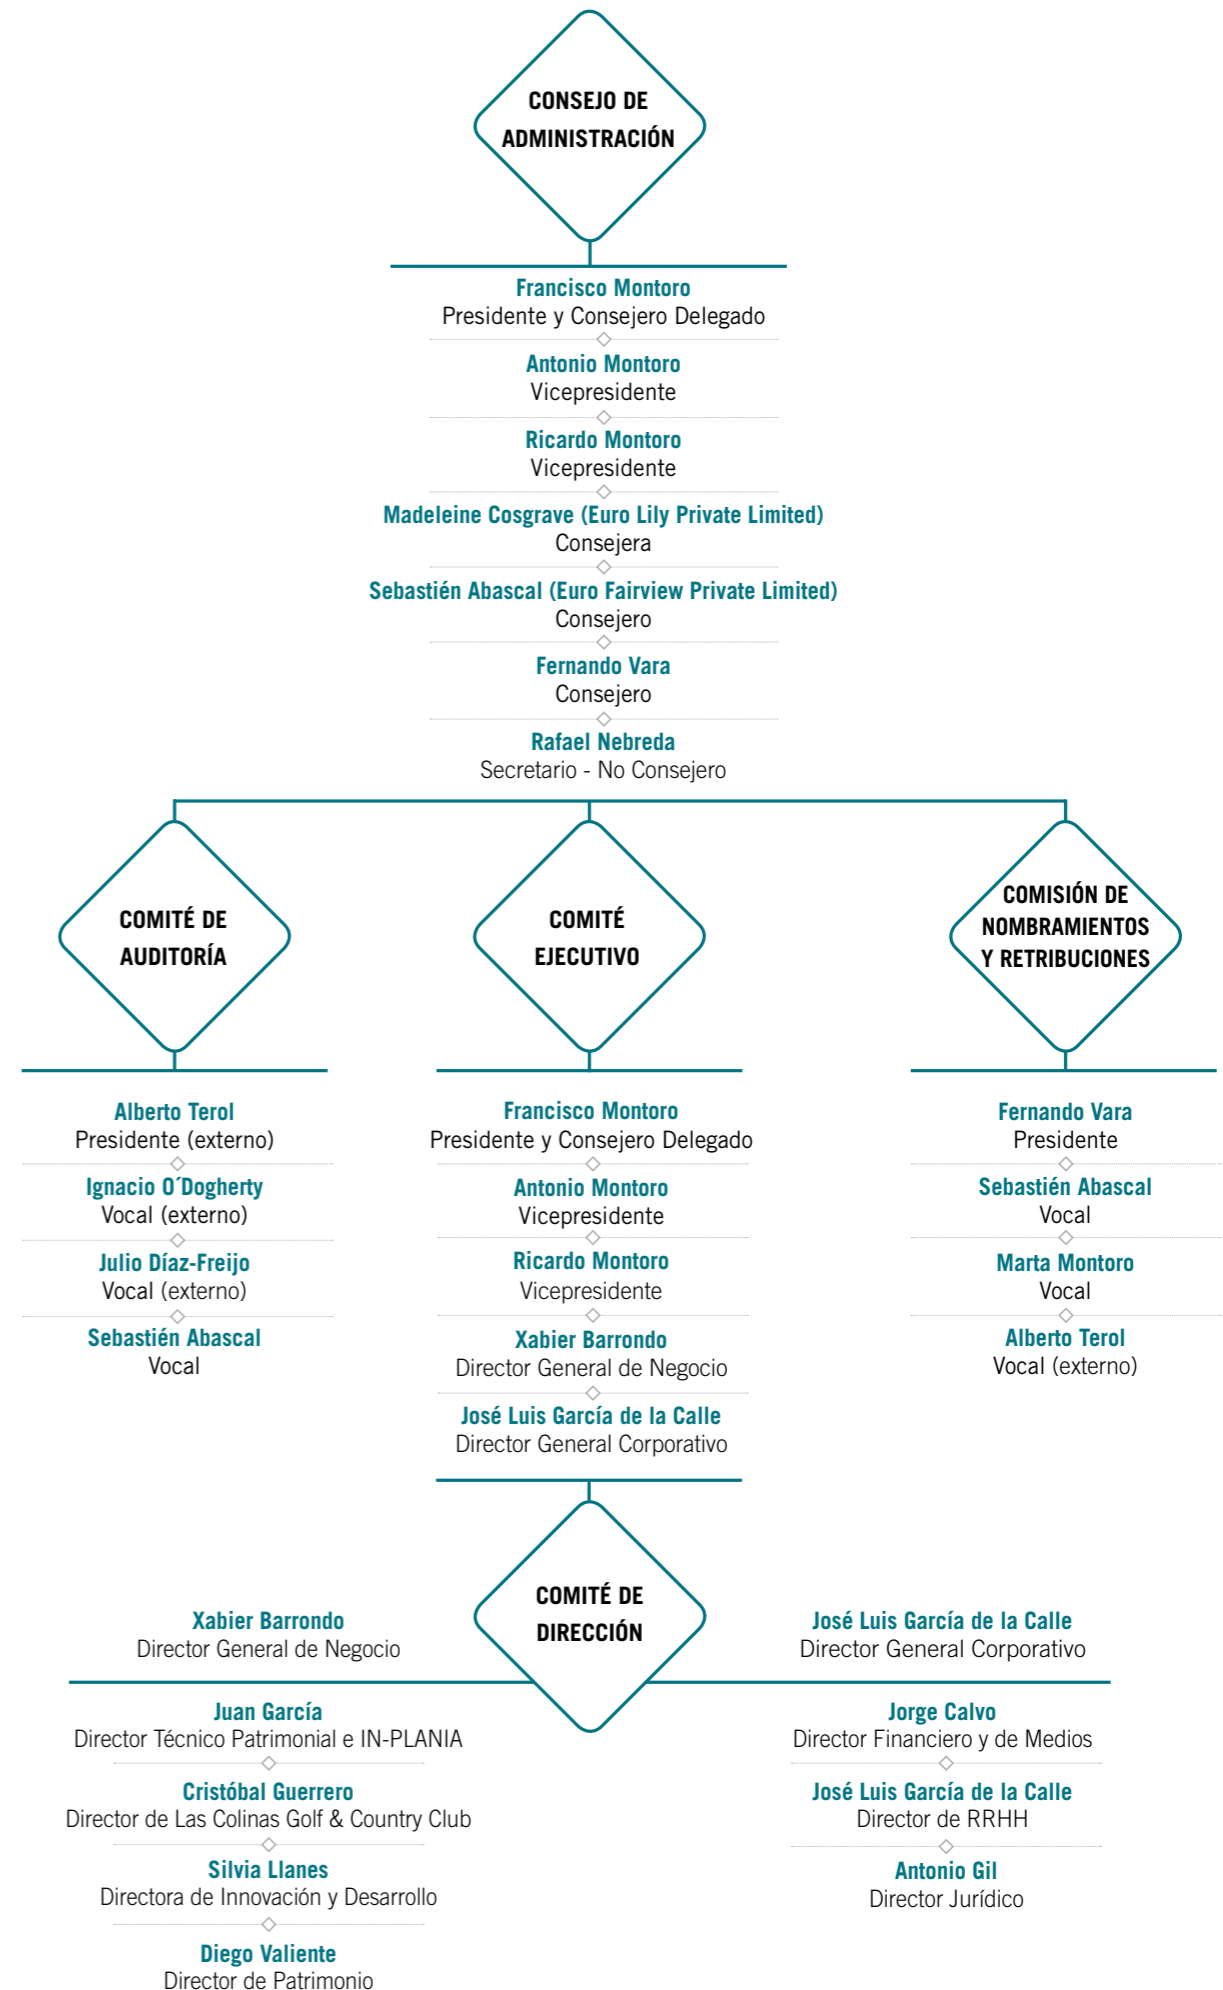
CONSEJO DE ADMINISTRACIÓN

Francisco Montoro
Presidente y Consejero Delegado

Antonio Montoro
Vicepresidente

Ricardo Montoro
Vicepresidente

Madeleine Cosgrave (Euro Lily Private Limited)
Consejera

Sebastién Abascal (Euro Fairview Private Limited)
Consejero

Fernando Vara
Consejero

Rafael Nebreda
Secretario - No Consejero

COMITÉ DE AUDITORÍA

Alberto Terol
Presidente (externo)

Ignacio O´Dogherty
Vocal (externo)

Julio Díaz-Freijo
Vocal (externo)

Sebastién Abascal
Vocal

COMITÉ EJECUTIVO

Francisco Montoro
Presidente y Consejero Delegado

Antonio Montoro
Vicepresidente

Ricardo Montoro
Vicepresidente

Xabier Barrondo
Director General de Negocio

José Luis García de la Calle
Director General Corporativo

COMISIÓN DE NOMBRAMIENTOS Y RETRIBUCIONES

Fernando Vara
Presidente

Sebastién Abascal
Vocal

Marta Montoro
Vocal

Alberto Terol
Vocal (externo)

COMITÉ DE DIRECCIÓN

Xabier Barrondo
Director General de Negocio

Juan García
Director Técnico Patrimonial e IN-PLANIA

Cristóbal Guerrero
Director de Las Colinas Golf & Country Club

Silvia Llanes
Directora de Innovación y Desarrollo

Diego Valiente
Director de Patrimonio

José Luis García de la Calle
Director General Corporativo

Jorge Calvo
Director Financiero y de Medios

José Luis García de la Calle
Director de RRHH

Antonio Gil
Director Jurídico